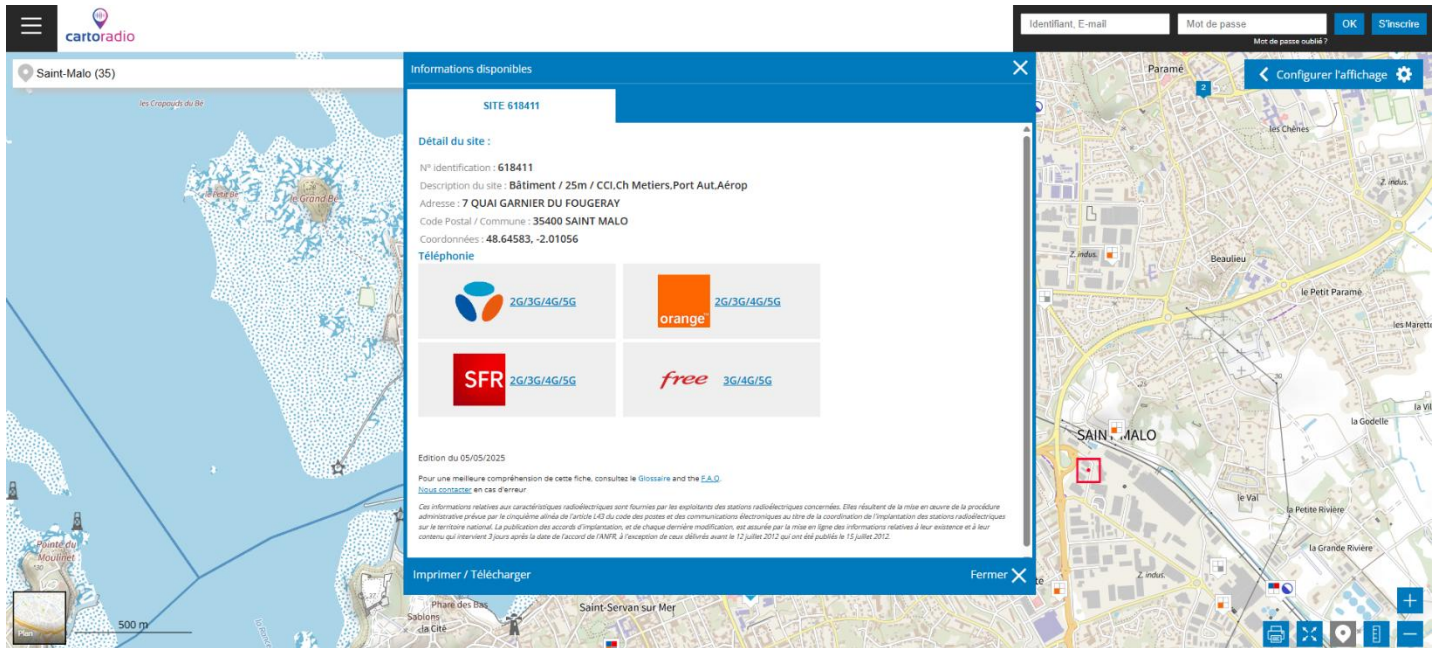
cartoradio

Identifiant, E-mail
Mot de passe
OK
S'inscrire
Mot de passe oublié ?

Saint-Malo (35)

Configurer l'affichage

Informations disponibles

SITE 618411

Détail du site :

N° identification : 618411
Description du site : Bâtiment / 25m / CCI,Ch Metiers,Port Aut,Aérop
Adresse : 7 QUAI GARNIER DU FOUGERAY
Code Postal / Commune : 35400 SAINT MALO
Coordonnées : 48.64583, -2.01056

Téléphonie

2G/3G/4G/5G
orange 2G/3G/4G/5G
SFR 2G/3G/4G/5G
free 3G/4G/5G

Edition du 05/05/2025

Pour une meilleure compréhension de cette fiche, consultez le Glossaire and the F.A.Q.
Nous contacter en cas d'erreur

Ces informations relatives aux caractéristiques radioélectriques sont fournies par les exploitants des stations radioélectriques concernées. Elles résultent de la mise en œuvre de la procédure administrative prévue par le cinquième alinéa de l'article L43 du code des postes et des communications électroniques au titre de la coordination de l'implantation des stations radioélectriques sur le territoire national. La publication des accords d'implantation, et de chaque dernière modification, est assurée par la mise en ligne des informations relatives à leur existence et à leur contenu qui intervient 3 jours après la date de l'accord de l'ANFR, à l'exception de ceux délivrés avant le 12 juillet 2012 qui ont été publiés le 15 juillet 2012.

Imprimer / Télécharger
Fermer

les Crapauds du Be
le Grand Bé
Pointe du Moulinet
Plan
500 m
Phare des Bas Sablons
la Cité
Saint-Servan sur Mer
Paramé
les Chênes
Z. indus.
Beaulieu
le Petit Paramé
les Marette
SAINT-MALO
la Godelle
le Val
la Petite Rivière
la Grande Rivière
Z. indus.
la Vil